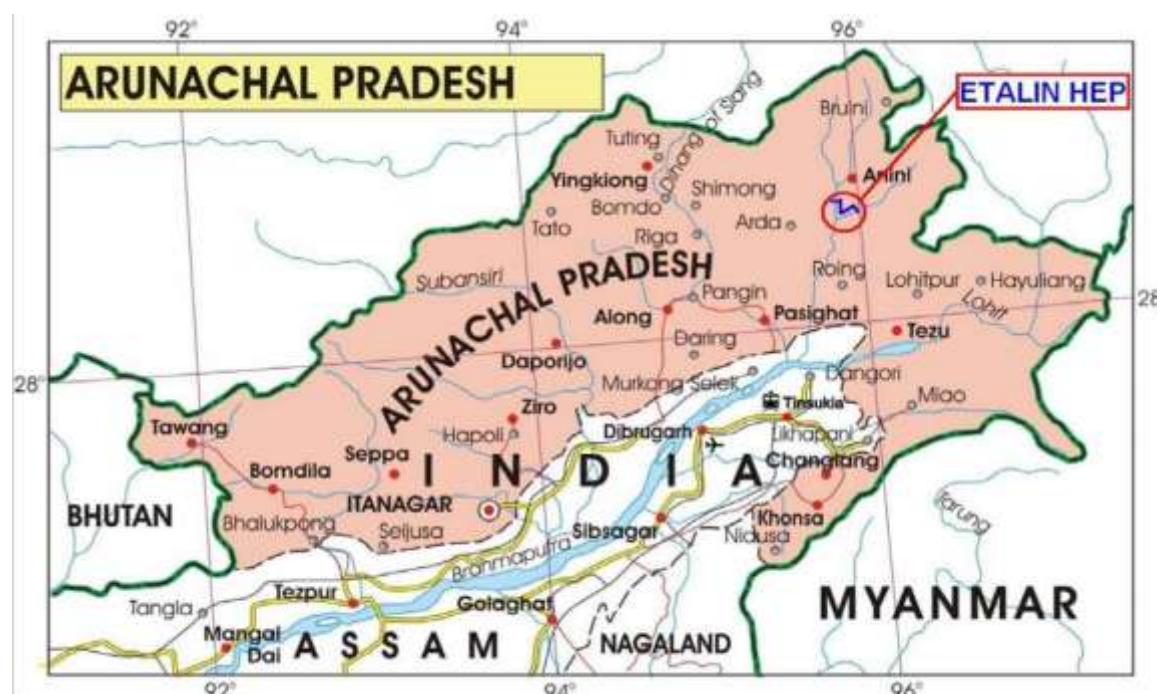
92°
94°
96°
ARUNACHAL PRADESH
ETALIN HEP
Siang
Bruini
Tuting
Dihang
Yingkiong
Shimong
Anini
Bomdo
Arda
Tato
Riga
Roing
Lohitpur
Hayuliang
Subansiri
ARUNACHAL PRADESH
Pangin
Lohit
28°
Along
Pasighat
Tezu
Daring
Daporijo
Dangori
28°
Murkong Selek
Miao
Tinsukia
Ziro
Tawang
Hapoli
Dibrugarh
Likhapani
Seppa
INDIA
Changlang
Bomdila
ITANAGAR
BHUTAN
Khonsa
Tirap
Bhalukpong
Seijusa
Sibsagar
Brahmaputra
Nidusa
Tezpur
MYANMAR
Tangla
Golaghat
Mangal Dai
ASSAM
NAGALAND
92°
94°
96°